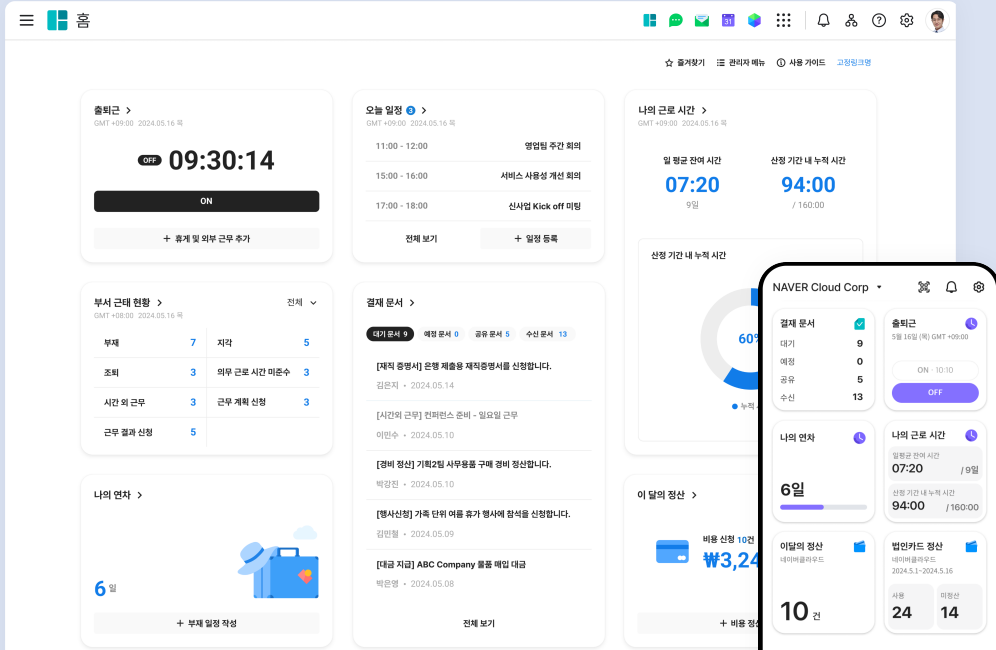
홈

즐겨찾기 관리자 메뉴 사용 가이드 고정링크명

출퇴근 >
GMT +09:00 2024.05.16 목
OFF 09:30:14
ON
+ 휴게 및 외부 근무 추가

오늘 일정 3 >
GMT +09:00 2024.05.16 목
11:00 - 12:00 영업팀 주간 회의
15:00 - 16:00 서비스 사용성 개선 회의
17:00 - 18:00 신사업 Kick off 미팅
전체 보기
+ 일정 등록

나의 근로 시간 >
GMT +09:00 2024.05.16 목
일 평균 잔여 시간
07:20
9일
산정 기간 내 누적 시간
94:00
/ 160:00
산정 기간 내 누적 시간
60%
● 누적

부서 근태 현황 >
GMT +08:00 2024.05.16 목
전체

| | | | |
|---|---|---|---|
| 부재 | 7 | 지각 | 5 |
| 조퇴 | 3 | 의무 근로 시간 미준수 | 3 |
| 시간 외 근무 | 3 | 근무 계획 신청 | 3 |
| 근무 결과 신청 | 5 | | |

결재 문서 >
대기 문서 9 예정 문서 0 공유 문서 5 수신 문서 13
[재직 증명서] 은행 제출용 재직증명서를 신청합니다.
김은지 • 2024.05.14
[시간외 근무] 컨퍼런스 준비 - 일요일 근무
이민수 • 2024.05.10
[경비 정산] 기획2팀 사무용품 구매 경비 정산합니다.
박강진 • 2024.05.10
[행사신청] 가족 단위 여름 휴가 행사에 참석을 신청합니다.
김민철 • 2024.05.09
[대금 지급] ABC Company 물품 매입 대금
박은영 • 2024.05.08
전체 보기

나의 연차 >
6 일
+ 부재 일정 작성

이 달의 정산 >
비용 신청 10건
₩3,24
+ 비용

NAVER Cloud Corp
결재 문서
대기 9
예정 0
공유 5
수신 13
출퇴근
5월 16일 (목) GMT +09:00
ON · 10:10
OFF
나의 연차
6일
나의 근로 시간
일평균 잔여 시간
07:20 / 9일
산정 기간 내 누적 시간
94:00 / 160:00
이달의 정산
네이버클라우드
10 건
법인카드 정산
네이버클라우드
2024.5.1~2024.5.16
사용 24
미정산 14